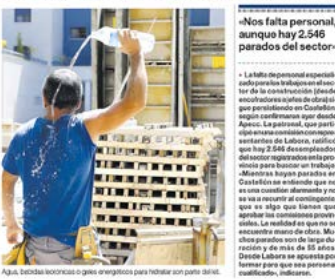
Agua, bebidas isotónicas o geles energéticos para hidratar son parte del kit.

«Nos falta personal, aunque hay 2.546 parados del sector»

• La falta de personal especializado para trabajar en el sector de la construcción (desde encofradores a jefes de obra) sigue persistiendo en Castellón, según confirmaron ayer desde Apecc. La patronal, que participa en una comisión con representantes de Labora, ratificó que hay 2.546 desempleados del sector registrados en la provincia para buscar un trabajo. «Mientras hayan parados en Castellón se entiende que no es una cuestión aleatoria y no se va a recurrir al contingente que es a algo que tienen que aprobar las comisiones provinciales, la realidad es que no se encuentra mano de obra. Muchos parados son de larga duración y de más de 55 años. Desde Labora se apuesta por formar para que sea personal cualificado», indicaron.